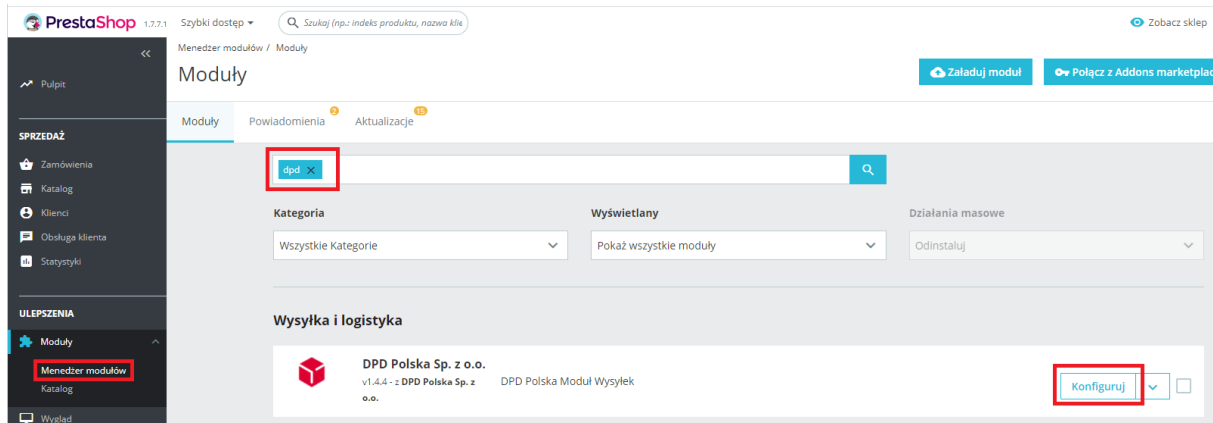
PrestaShop 1.7.7.1 Szybki dostęp ▾ Szukaj (np.: indeks produktu, nazwa klie

Zobacz sklep

«

Pulpit

SPRZEDAŻ

Zamówienia
Katalog
Klienci
Obsługa klienta
Statystyki

ULEPSZENIA

Moduły
Menedżer modułów
Katalog

Wygląd

Menedżer modułów / Moduły

Moduły

Załaduj moduł

Połącz z Addons marketplac

Moduły Powiadomienia 2 Aktualizacje 15

dpd ×

Kategoria
Wszystkie Kategorie

Wyświetlany
Pokaż wszystkie moduły

Działania masowe
Odinstaluj

Wysyłka i logistyka

DPD Polska Sp. z o.o.
v1.4.4 - z DPD Polska Sp. z o.o.
DPD Polska Moduł Wysyłek

Konfiguruj